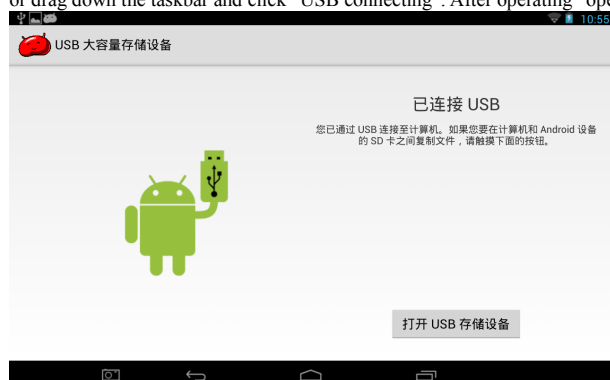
or drag down the taskbar and click "USB connecting". After operating "ope

10:55

USB 大容量存储设备

已连接 USB

您已通过 USB 连接至计算机。如果您要在计算机和 Android 设备的 SD 卡之间复制文件，请触摸下面的按钮。

打开 USB 存储设备